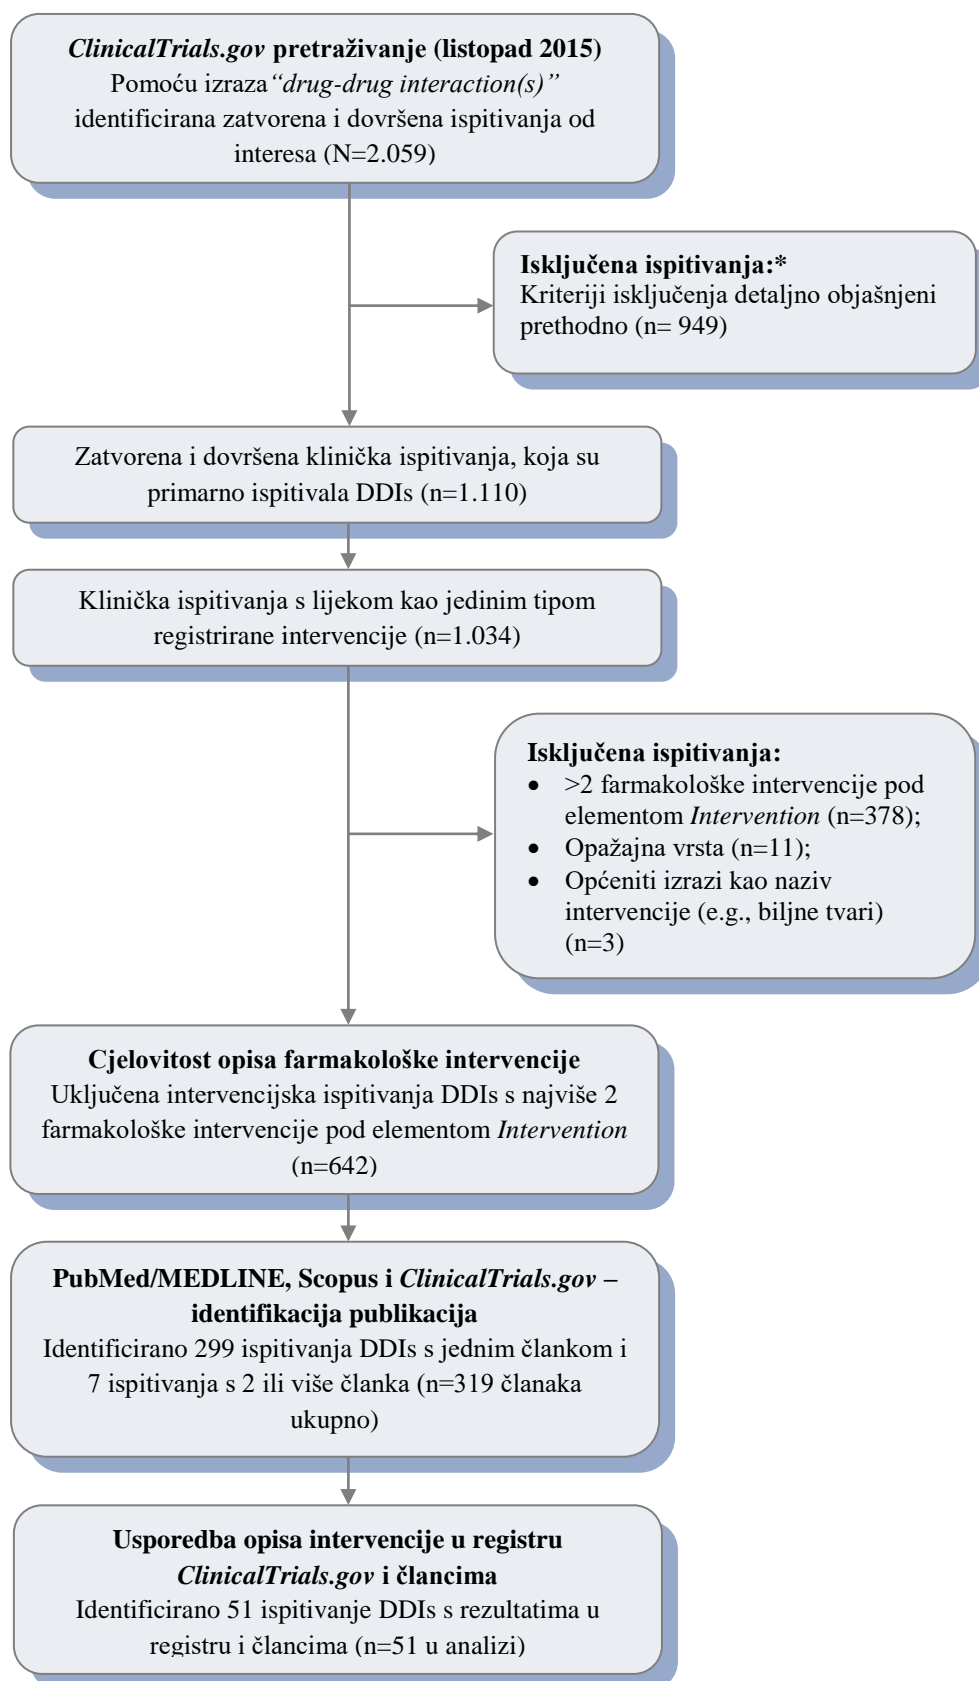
**ClinicalTrials.gov pretraživanje (listopad 2015)**
Pomoću izraza *“drug-drug interaction(s)”* identificirana zatvorena i dovršena ispitivanja od interesa (N=2.059)

**Isključena ispitivanja:\***
Kriteriji isključenja detaljno objašnjeni prethodno (n= 949)

Zatvorena i dovršena klinička ispitivanja, koja su primarno ispitivala DDIs (n=1.110)

Klinička ispitivanja s lijekom kao jedinim tipom registrirane intervencije (n=1.034)

**Isključena ispitivanja:**
- >2 farmakološke intervencije pod elementom *Intervention* (n=378);
- Opažajna vrsta (n=11);
- Općeniti izrazi kao naziv intervencije (e.g., biljne tvari) (n=3)

**Cjelovitost opisa farmakološke intervencije**
Uključena intervencijska ispitivanja DDIs s najviše 2 farmakološke intervencije pod elementom *Intervention* (n=642)

**PubMed/MEDLINE, Scopus i *ClinicalTrials.gov* – identifikacija publikacija**
Identificirano 299 ispitivanja DDIs s jednim člankom i 7 ispitivanja s 2 ili više članka (n=319 članaka ukupno)

**Usporedba opisa intervencije u registru *ClinicalTrials.gov* i člancima**
Identificirano 51 ispitivanje DDIs s rezultatima u registru i člancima (n=51 u analizi)